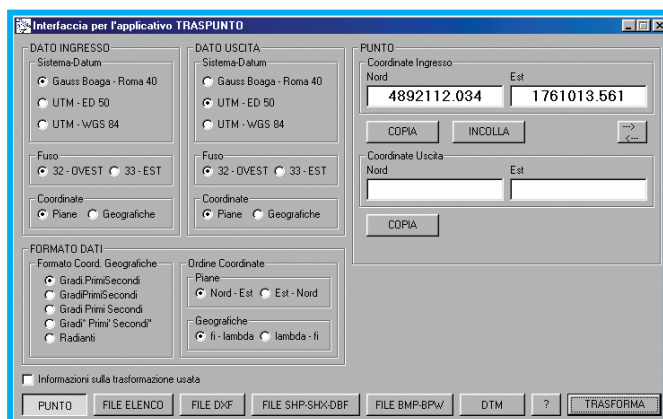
Interfaccia per l'applicativo TRASPUNTO

DATO INGRESSO
Sistema-Datum
Gauss Boaga - Roma 40
UTM - ED 50
UTM - WGS 84
Fuso
32 - OVEST 33 - EST
Coordinate
Piane Geografiche

DATO USCITA
Sistema-Datum
Gauss Boaga - Roma 40
UTM - ED 50
UTM - WGS 84
Fuso
32 - OVEST 33 - EST
Coordinate
Piane Geografiche

PUNTO
Coordinate Ingresso
Nord
4892112.034
Est
1761013.561
COPIA
INCOLLA
-->
<--
Coordinate Uscita
Nord
Est
COPIA

FORMATO DATI
Formato Coord. Geografiche
Gradi.PrimiSecondi
GradiPrimiSecondi
Gradi Primi Secondi
Gradi° Primi' Secondi"
Radianti
Ordine Coordinate
Piane
Nord - Est Est - Nord
Geografiche
fi - lambda lambda - fi

Informazioni sulla trasformazione usata

PUNTO
FILE ELENCO
FILE DXF
FILE SHP-SHX-DBF
FILE BMP-BPW
DTM
?
TRASFORMA